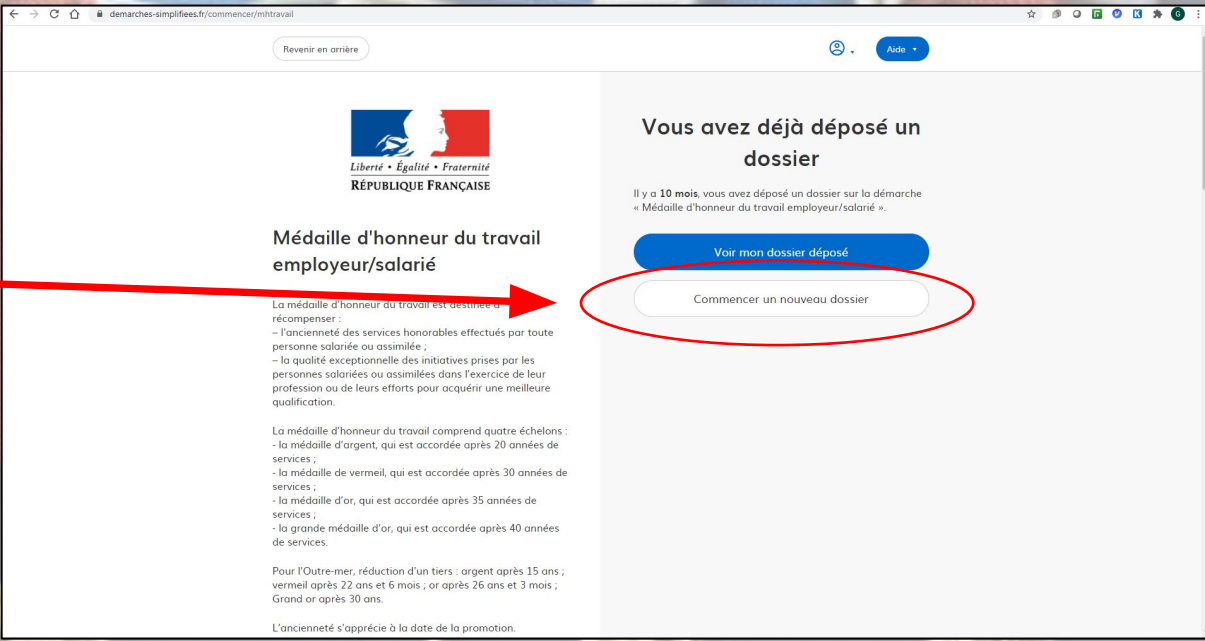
demarches-simplifiees.fr/commencer/mhtravail

Revenir en arrière

Aide

Liberté • Égalité • Fraternité
RÉPUBLIQUE FRANÇAISE

Médaille d'honneur du travail employeur/salarié

La médaille d'honneur du travail est destinée à récompenser :
– l'ancienneté des services honorables effectués par toute personne salariée ou assimilée ;
– la qualité exceptionnelle des initiatives prises par les personnes salariées ou assimilées dans l'exercice de leur profession ou de leurs efforts pour acquérir une meilleure qualification.

La médaille d'honneur du travail comprend quatre échelons :
- la médaille d'argent, qui est accordée après 20 années de services ;
- la médaille de vermeil, qui est accordée après 30 années de services ;
- la médaille d'or, qui est accordée après 35 années de services ;
- la grande médaille d'or, qui est accordée après 40 années de services.

Pour l'Outre-mer, réduction d'un tiers : argent après 15 ans ; vermeil après 22 ans et 6 mois ; or après 26 ans et 3 mois ; Grand or après 30 ans.

L'ancienneté s'apprécie à la date de la promotion.

Vous avez déjà déposé un dossier

Il y a **10 mois**, vous avez déposé un dossier sur la démarche « Médaille d'honneur du travail employeur/salarié ».

Voir mon dossier déposé

Commencer un nouveau dossier